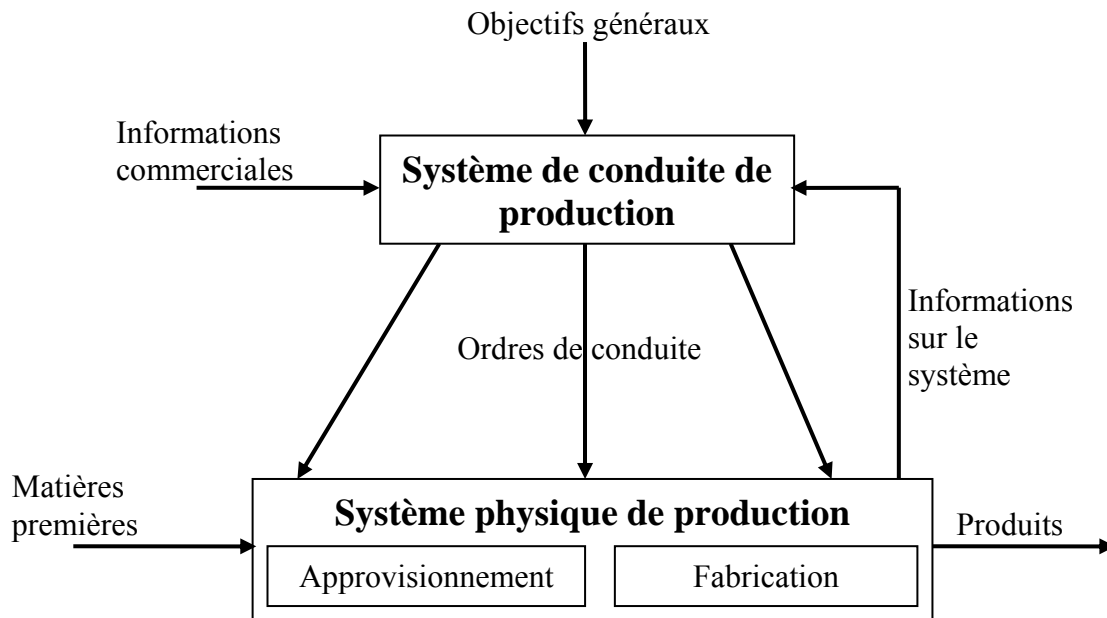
Objectifs généraux

Informations commerciales

**Système de conduite de production**

Informations sur le système

Ordres de conduite

Matières premières

**Système physique de production**

Produits

Approvisionnement

Fabrication